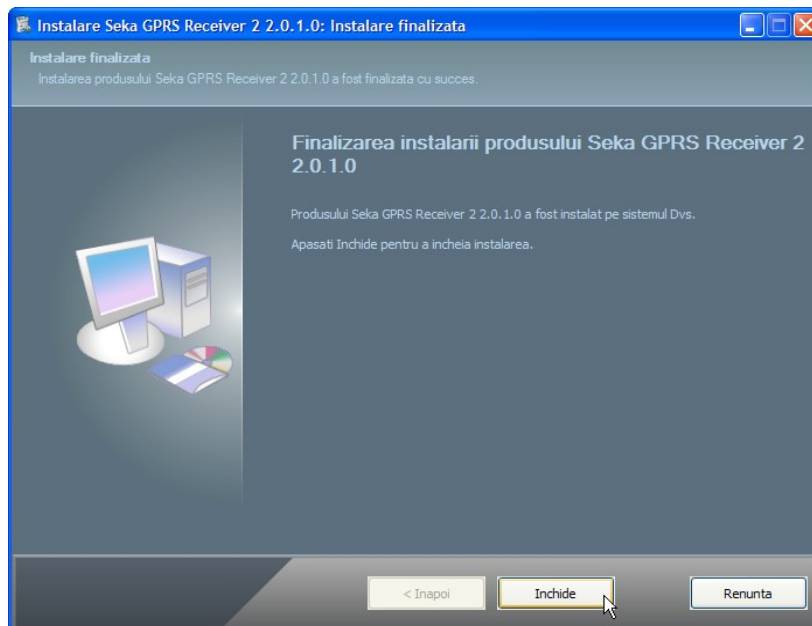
Instalare Seka GPRS Receiver 2 2.0.1.0: Instalare finalizata

Instalare finalizata
Instalarea produsului Seka GPRS Receiver 2 2.0.1.0 a fost finalizata cu succes.

Finalizarea instalarii produsului Seka GPRS Receiver 2 2.0.1.0

Produsului Seka GPRS Receiver 2 2.0.1.0 a fost instalat pe sistemul Dvs.

Apasati Inchide pentru a incheia instalarea.

< Inapoi
Inchide
Renunta